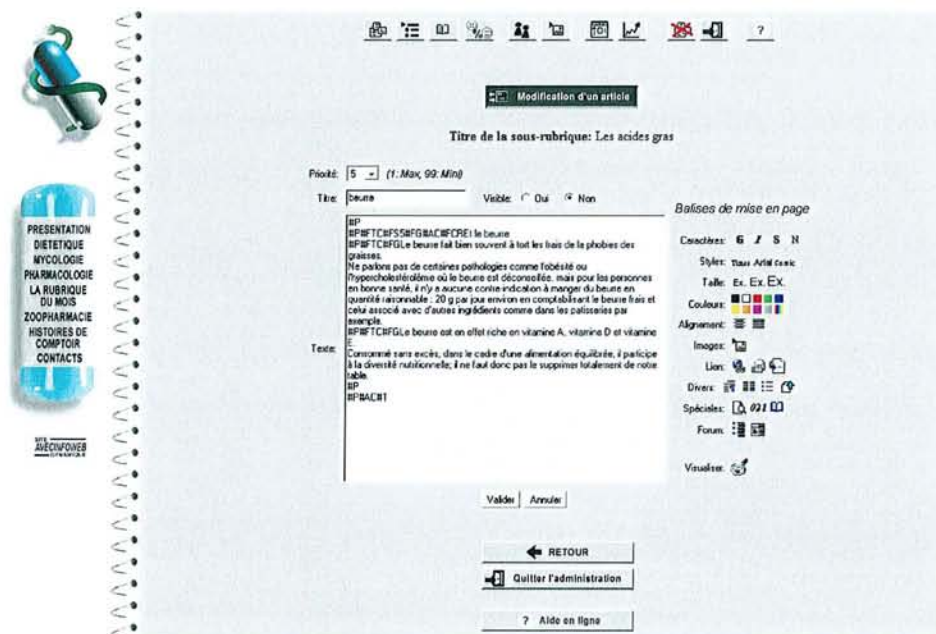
?

Modification d'un article

Titre de la sous-rubrique: Les acides gras

Priorité: 5 (1: Max, 99: Min)

Titre: beurre

Visible: Oui Non

Balises de mise en page

#P
#P#FTC#FS5#FG#AC#FCR#I le beurre
#P#FTC#FGLe beurre fait bien souvent à tort les frais de la phobie des graisses.
Ne parlons pas de certaines pathologies comme l'obésité ou l'hypercholestérolémie où le beurre est déconseillé, mais pour les personnes en bonne santé, il n'y a aucune contre-indication à manger du beurre en quantité raisonnable : 20 g par jour environ en comptabilisant le beurre frais et celui associé avec d'autres ingrédients comme dans les patisseries par exemple.
#P#FTC#FGLe beurre est en effet riche en vitamine A, vitamine D et vitamine E.
Consommé sans excès, dans le cadre d'une alimentation équilibrée, il participe à la diversité nutritionnelle; il ne faut donc pas le supprimer totalement de notre table.
#P
#P#AC#1

Texte:

Caractères: B I S N

Styles: Times Arial Comic

Taille: Ex. Ex. Ex.

Couleurs:

Alignement:

Images:

Lien:

Divers:

Spéciales: 021

Forum:

Visualiser:

Valider Annuler

RETOUR

Quitter l'administration

? Aide en ligne

PRESENTATION
DIETETIQUE
MYCOLOGIE
PHARMACOLOGIE
LA RUBRIQUE DU MOIS
ZOOPHARMACIE
HISTOIRES DE COMPTOIR
CONTACTS

AVECINFOWEB